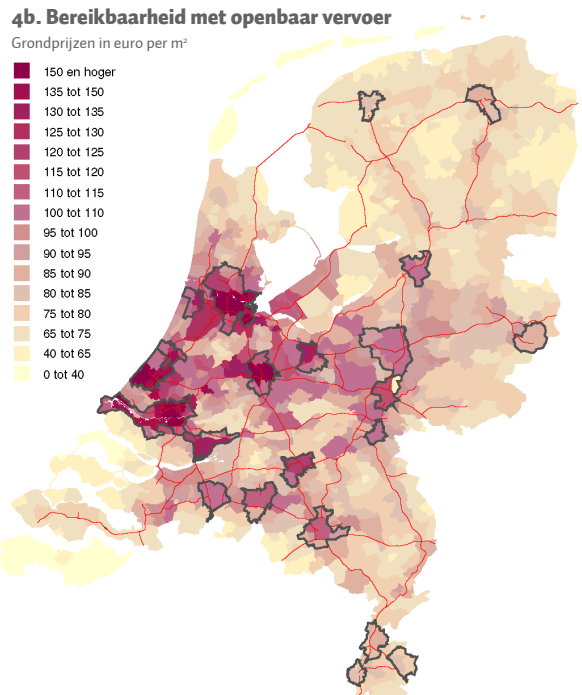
4b. Bereikbaarheid met openbaar vervoer

Grondprijzen in euro per m²

150 en hoger
135 tot 150
130 tot 135
125 tot 130
120 tot 125
115 tot 120
110 tot 115
100 tot 110
95 tot 100
90 tot 95
85 tot 90
80 tot 85
75 tot 80
65 tot 75
40 tot 65
0 tot 40